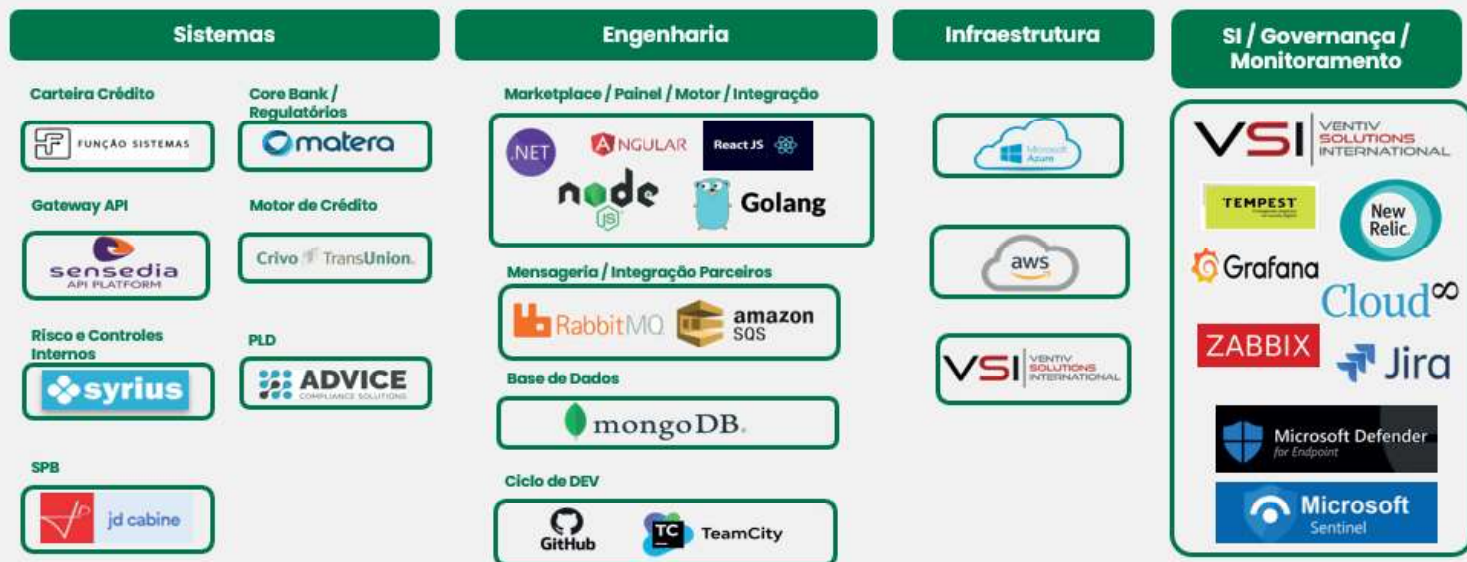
Sistemas

Carteira Crédito

FUNÇÃO SISTEMAS

Core Bank / Regulatórios

matera

Gateway API

sensedia
API PLATFORM

Motor de Crédito

Crivo TransUnion

Risco e Controles Internos

syrius

PLD

ADVICE
COMPLIANCE SOLUTIONS

SPB

jd cabine

Engenharia

Marketplace / Painel / Motor / Integração

.NET ANGULAR React JS
node js Golang

Mensageria / Integração Parceiros

RabbitMQ amazon SQS

Base de Dados

mongoDB.

Ciclo de DEV

GitHub TeamCity

Infraestrutura

Microsoft Azure

aws

VSI VENTIV SOLUTIONS INTERNATIONAL

SI / Governança / Monitoramento

VSI VENTIV SOLUTIONS INTERNATIONAL

TEMPEST

New Relic.

Grafana

Cloud∞

ZABBIX

Jira

Microsoft Defender
for Endpoint

Microsoft
Sentinel